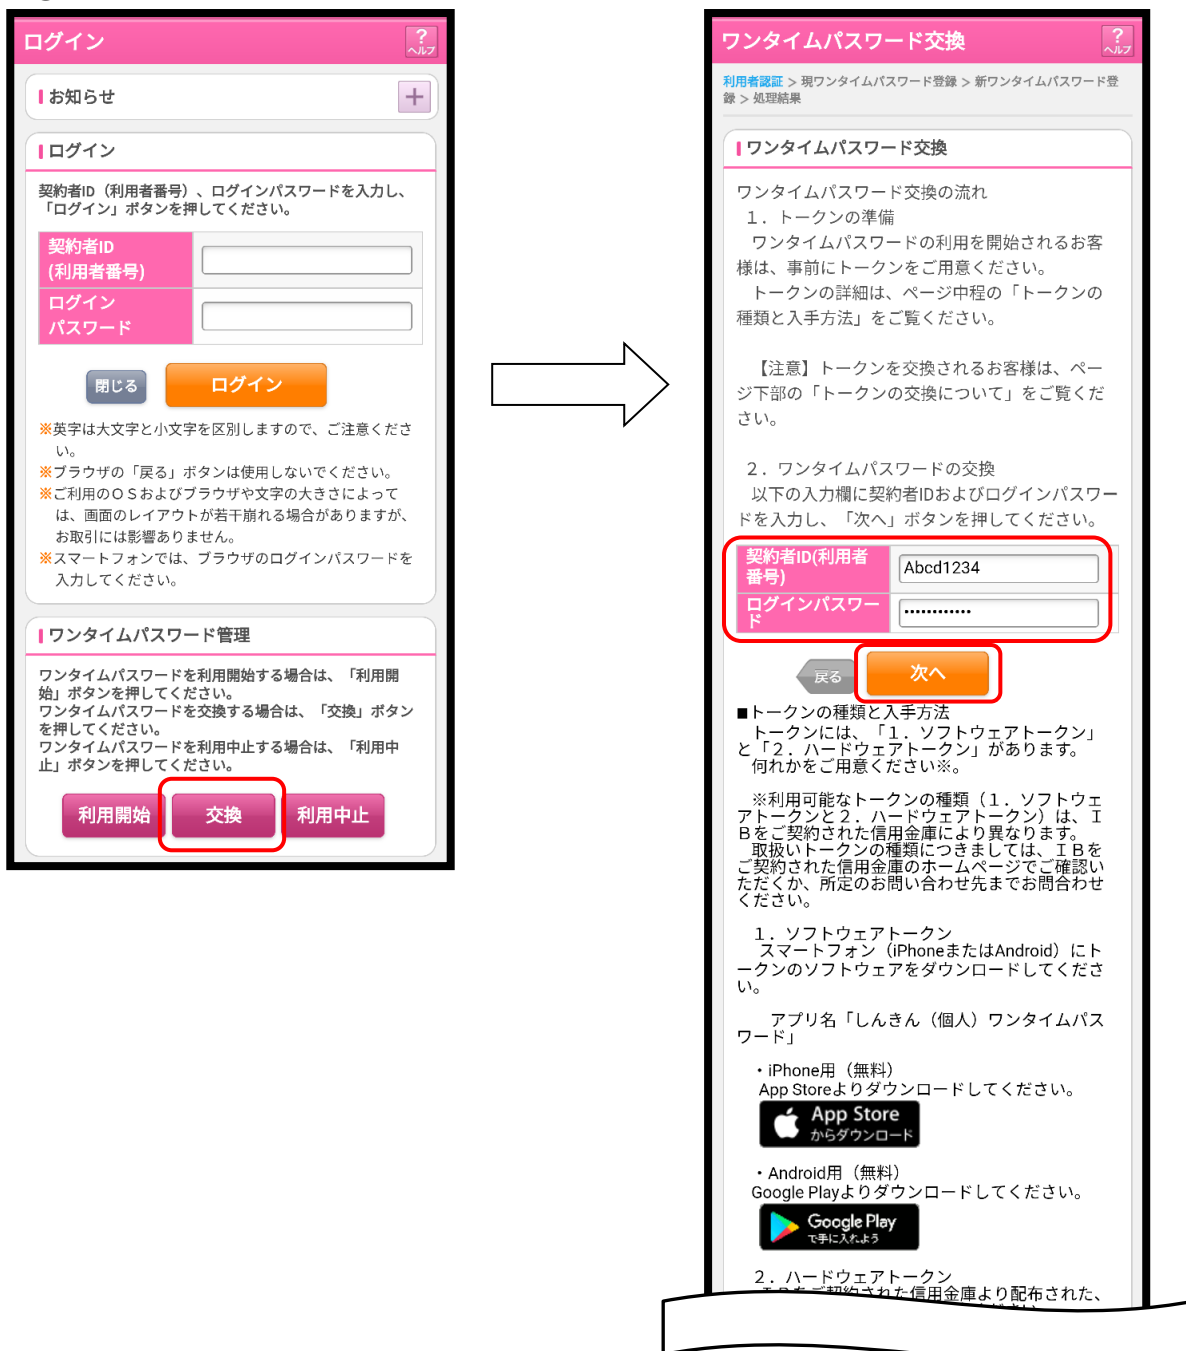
ログイン

?
ヘルプ

お知らせ

ログイン

契約者ID（利用者番号）、ログインパスワードを入力し、「ログイン」ボタンを押してください。

| 契約者ID(利用者番号) | |
|---|---|
| ログインパスワード | |

閉じる　ログイン

※英字は大文字と小文字を区別しますので、ご注意ください。
※ブラウザの「戻る」ボタンは使用しないでください。
※ご利用のＯＳおよびブラウザや文字の大きさによっては、画面のレイアウトが若干崩れる場合がありますが、お取引には影響ありません。
※スマートフォンでは、ブラウザのログインパスワードを入力してください。

ワンタイムパスワード管理

ワンタイムパスワードを利用開始する場合は、「利用開始」ボタンを押してください。
ワンタイムパスワードを交換する場合は、「交換」ボタンを押してください。
ワンタイムパスワードを利用中止する場合は、「利用中止」ボタンを押してください。

利用開始　交換　利用中止

ワンタイムパスワード交換

?
ヘルプ

利用者認証 > 現ワンタイムパスワード登録 > 新ワンタイムパスワード登録 > 処理結果

ワンタイムパスワード交換

ワンタイムパスワード交換の流れ
１．トークンの準備
ワンタイムパスワードの利用を開始されるお客様は、事前にトークンをご用意ください。
トークンの詳細は、ページ中程の「トークンの種類と入手方法」をご覧ください。

【注意】トークンを交換されるお客様は、ページ下部の「トークンの交換について」をご覧ください。

２．ワンタイムパスワードの交換
以下の入力欄に契約者IDおよびログインパスワードを入力し、「次へ」ボタンを押してください。

| 契約者ID(利用者番号) | Abcd1234 |
|---|---|
| ログインパスワード | ············ |

戻る　次へ

■トークンの種類と入手方法
トークンには、「１．ソフトウェアトークン」と「２．ハードウェアトークン」があります。
何れかをご用意ください※。

※利用可能なトークンの種類（１．ソフトウェアトークンと２．ハードウェアトークン）は、ＩＢをご契約された信用金庫により異なります。
取扱いトークンの種類につきましては、ＩＢをご契約された信用金庫のホームページでご確認いただくか、所定のお問い合わせ先までお問合わせください。

１．ソフトウェアトークン
スマートフォン（iPhoneまたはAndroid）にトークンのソフトウェアをダウンロードしてください。

アプリ名「しんきん（個人）ワンタイムパスワード」

・iPhone用（無料）
App Storeよりダウンロードしてください。
App Store からダウンロード

・Android用（無料）
Google Playよりダウンロードしてください。
Google Play で手に入れよう

２．ハードウェアトークン
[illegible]